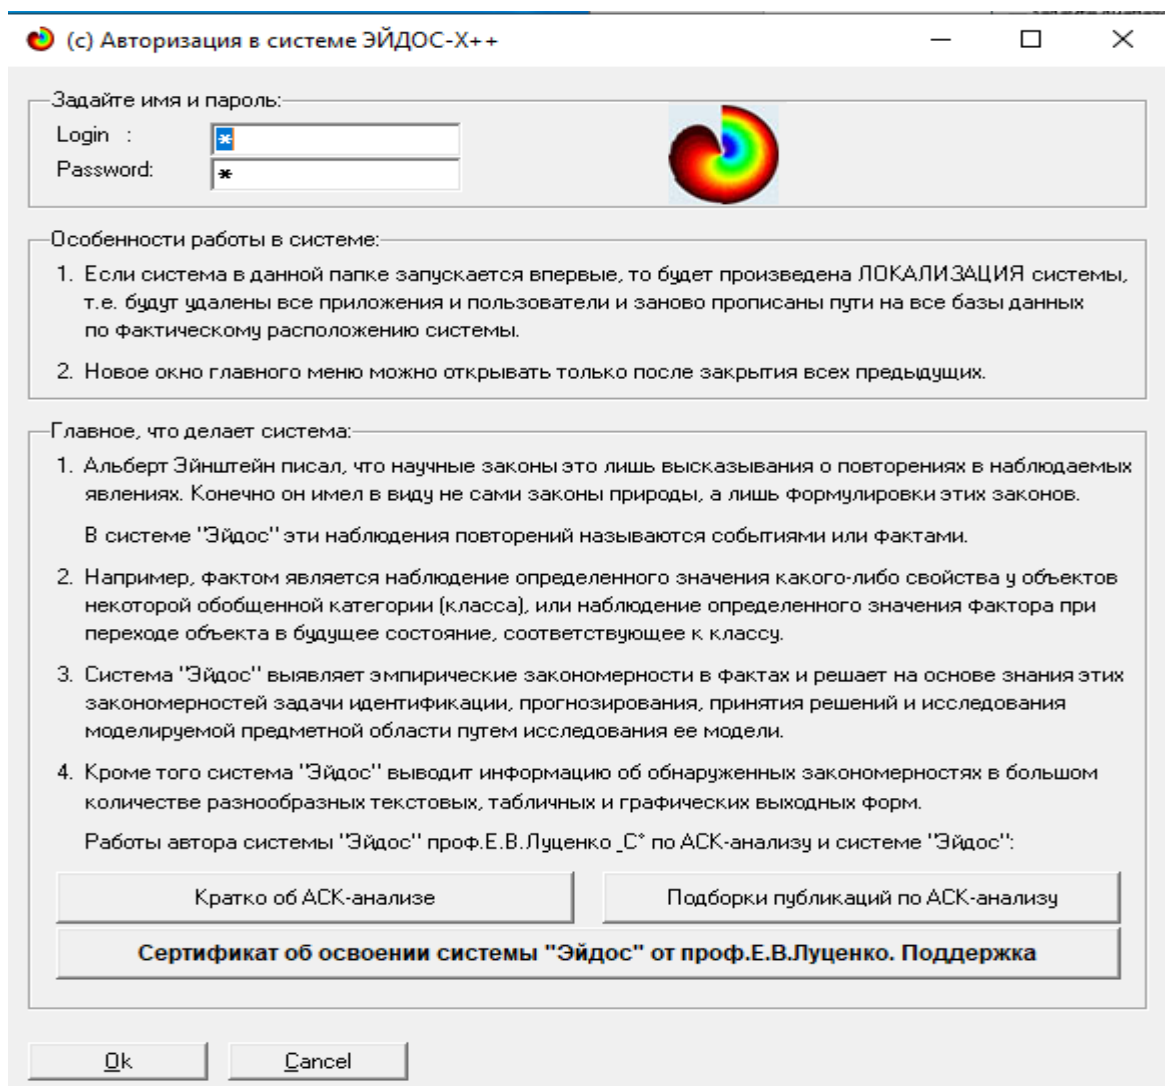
(c) Авторизация в системе ЭЙДОС-X++

Задайте имя и пароль:
Login :
*
Password:
*

Особенности работы в системе:
1. Если система в данной папке запускается впервые, то будет произведена ЛОКАЛИЗАЦИЯ системы, т.е. будут удалены все приложения и пользователи и заново прописаны пути на все базы данных по фактическому расположению системы.
2. Новое окно главного меню можно открывать только после закрытия всех предыдущих.

Главное, что делает система:
1. Альберт Эйнштейн писал, что научные законы это лишь высказывания о повторениях в наблюдаемых явлениях. Конечно он имел в виду не сами законы природы, а лишь формулировки этих законов.
В системе "Эйдос" эти наблюдения повторений называются событиями или фактами.
2. Например, фактом является наблюдение определенного значения какого-либо свойства у объектов некоторой обобщенной категории (класса), или наблюдение определенного значения фактора при переходе объекта в будущее состояние, соответствующее к классу.
3. Система "Эйдос" выявляет эмпирические закономерности в фактах и решает на основе знания этих закономерностей задачи идентификации, прогнозирования, принятия решений и исследования моделируемой предметной области путем исследования ее модели.
4. Кроме того система "Эйдос" выводит информацию об обнаруженных закономерностях в большом количестве разнообразных текстовых, табличных и графических выходных форм.
Работы автора системы "Эйдос" проф.Е.В.Луценко _С* по АСК-анализу и системе "Эйдос":

Кратко об АСК-анализе
Подборки публикаций по АСК-анализу
Сертификат об освоении системы "Эйдос" от проф.Е.В.Луценко. Поддержка

Ok
Cancel